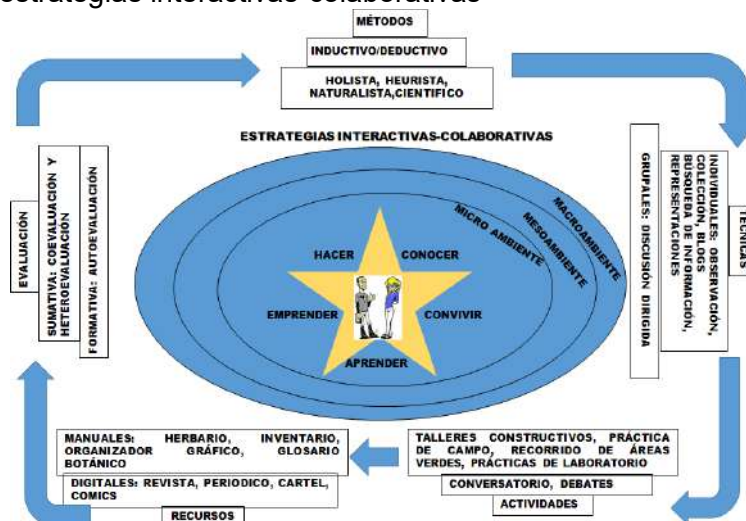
estrategias interactivas colaborativas

MÉTODOS

INDUCTIVO/DEDUCTIVO

HOLISTA, HEURISTA, NATURALISTA,CIENTIFICO

ESTRATEGIAS INTERACTIVAS-COLABORATIVAS

MACROAMBIENTE

MESOAMBIENTE

MICRO AMBIENTE

HACER

CONOCER

EMPRENDER

CONVIVIR

APRENDER

EVALUACIÓN

SUMATIVA: COEVALUACIÓN Y HETEROEVALUACIÓN

FORMATIVA: AUTOEVALUACIÓN

TÉCNICAS

INDIVIDUALES: OBSERVACIÓN, COLECCIÓN, BLOGS BUSQUEDA DE INFORMACIÓN, REPRESENTACIONES

GRUPALES: DISCUSIÓN DIRIGIDA

MANUALES: HERBARIO, INVENTARIO, ORGANIZADOR GRÁFICO, GLOSARIO BOTÁNICO

DIGITALES: REVISTA, PERIODICO, CARTEL, COMICS

RECURSOS

TALLERES CONSTRUCTIVOS, PRÁCTICA DE CAMPO, RECORRIDO DE ÁREAS VERDES, PRÁCTICAS DE LABORATORIO

CONVERSATORIO, DEBATES

ACTIVIDADES